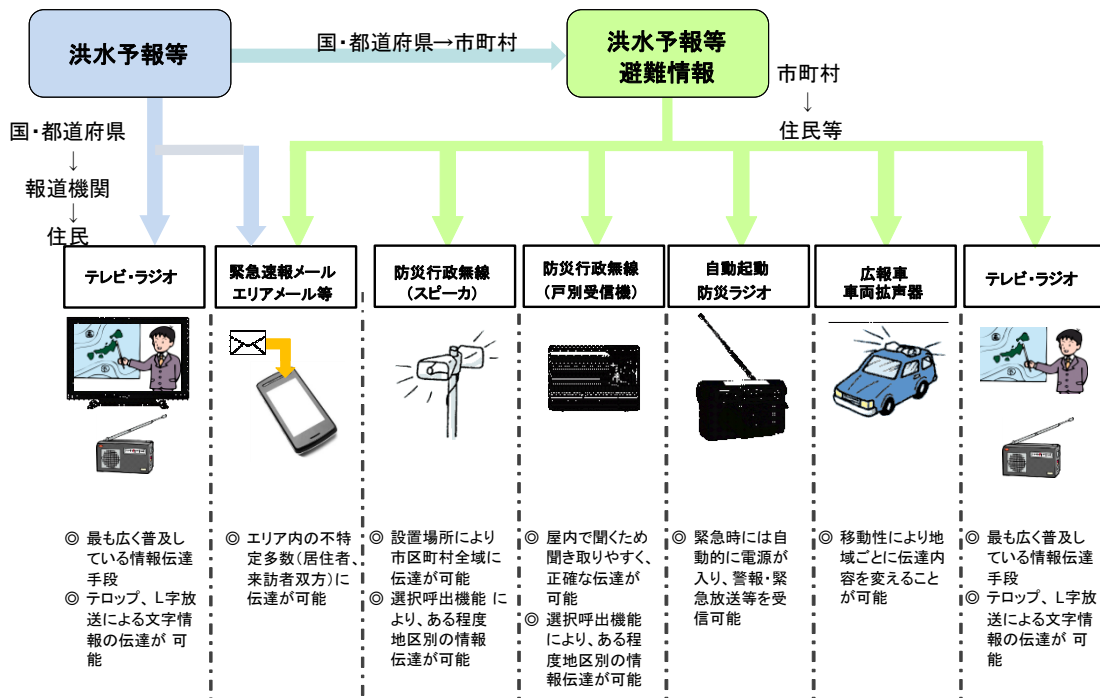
洪水予報等

国・都道府県→市町村

洪水予報等
避難情報

市町村
↓
住民等

国・都道府県
↓
報道機関
↓
住民

テレビ・ラジオ

緊急速報メール
エリアメール等

防災行政無線
（スピーカ）

防災行政無線
（戸別受信機）

自動起動
防災ラジオ

広報車
車両拡声器

テレビ・ラジオ

◎ 最も広く普及している情報伝達手段
◎ テロップ、L字放送による文字情報の伝達が 可能

◎ エリア内の不特定多数（居住者、来訪者双方）に伝達が可能

◎ 設置場所により市区町村全域に伝達が可能
◎ 選択呼出機能 により、ある程度地区別の情報伝達が可能

◎ 屋内で聞くため聞き取りやすく、正確な伝達が可能
◎ 選択呼出機能により、ある程度地区別の情報伝達が可能

◎ 緊急時には自動的に電源が入り、警報・緊急放送等を受信可能

◎ 移動性により地域ごとに伝達内容を変えることが可能

◎ 最も広く普及している情報伝達手段
◎ テロップ、L字放送による文字情報の伝達が 可能